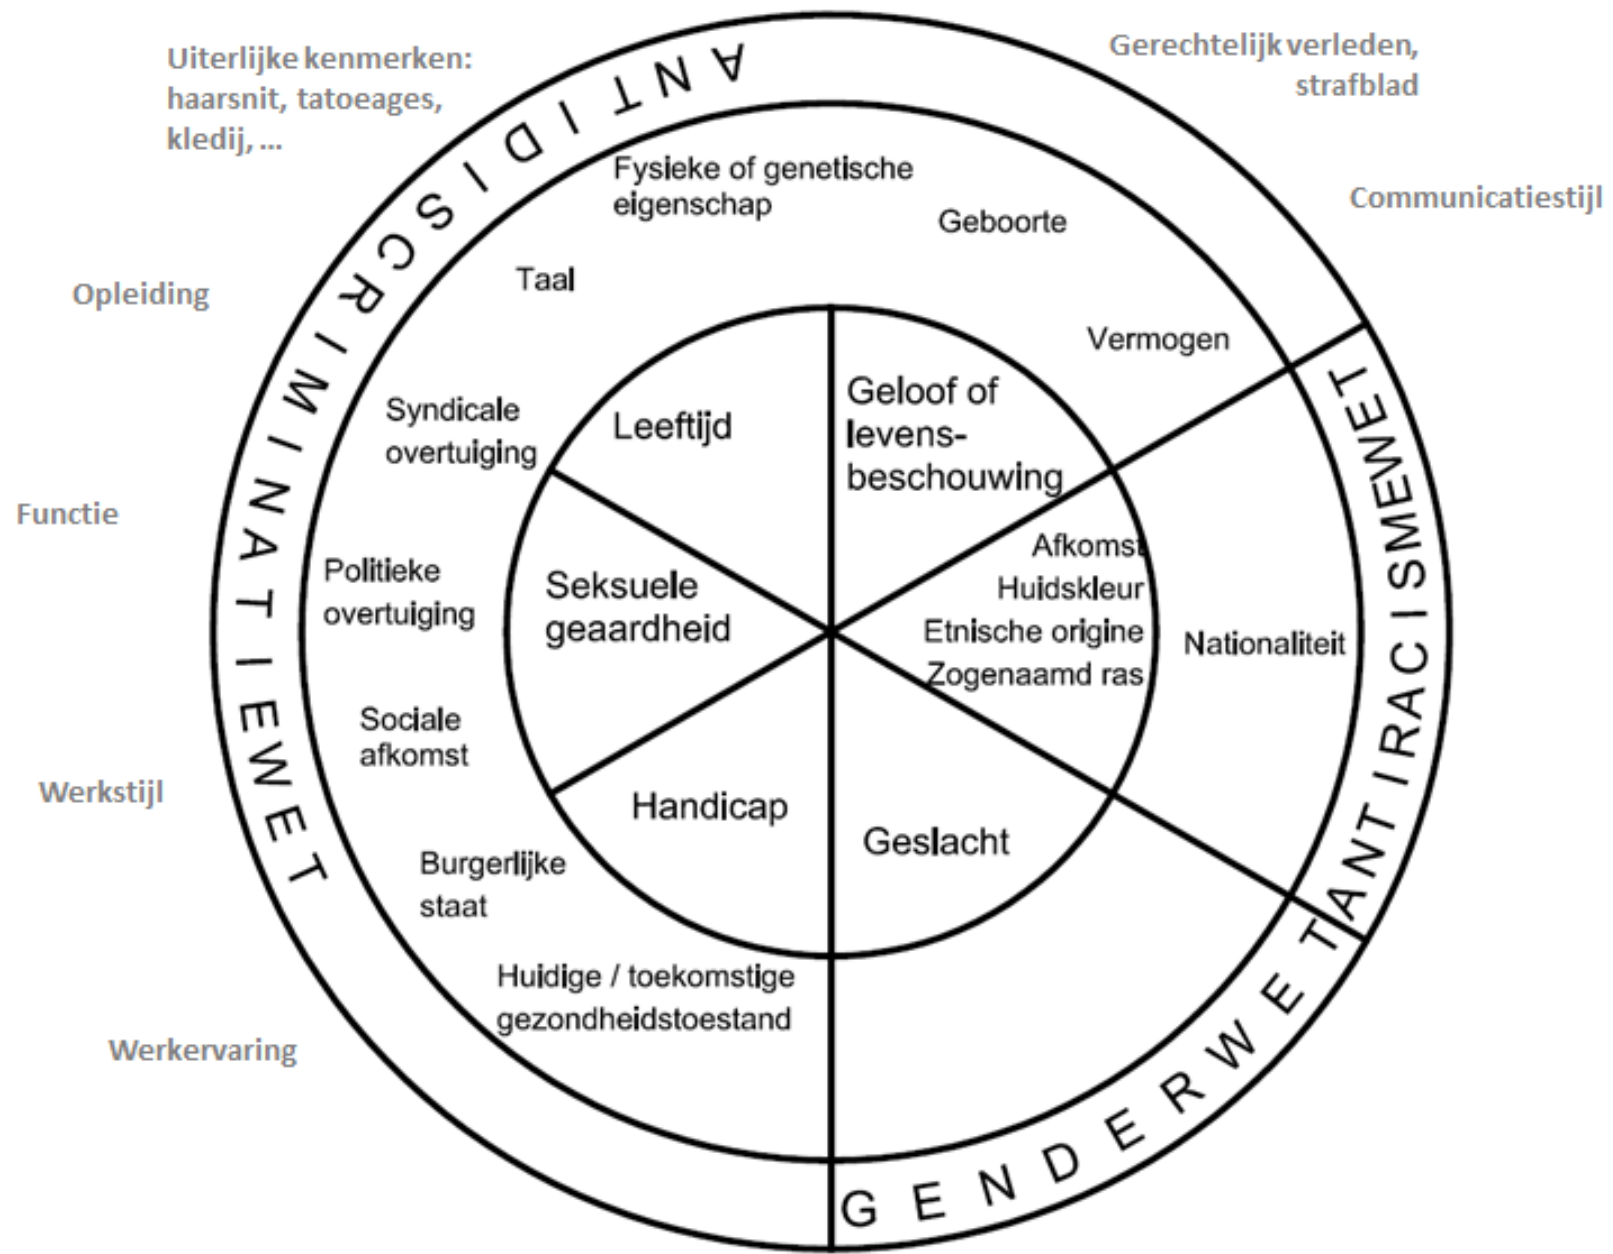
Uiterlijke kenmerken: haarsnit, tatoeages, kledij, ...

Gerechtelijk verleden, strafblad

Communicatiestijl

Opleiding

Functie

Werkstijl

Werkervaring

ANTIDISCRIMINATIEWET

ANTIRACISMEWET

GENDERWET

Fysieke of genetische eigenschap

Geboorte

Taal

Vermogen

Syndicale overtuiging

Politieke overtuiging

Sociale afkomst

Burgerlijke staat

Huidige / toekomstige gezondheidstoestand

Nationaliteit

Leeftijd

Geloof of levensbeschouwing

Seksuele geaardheid

Afkomst
Huidskleur
Etnische origine
Zogenaamd ras

Handicap

Geslacht